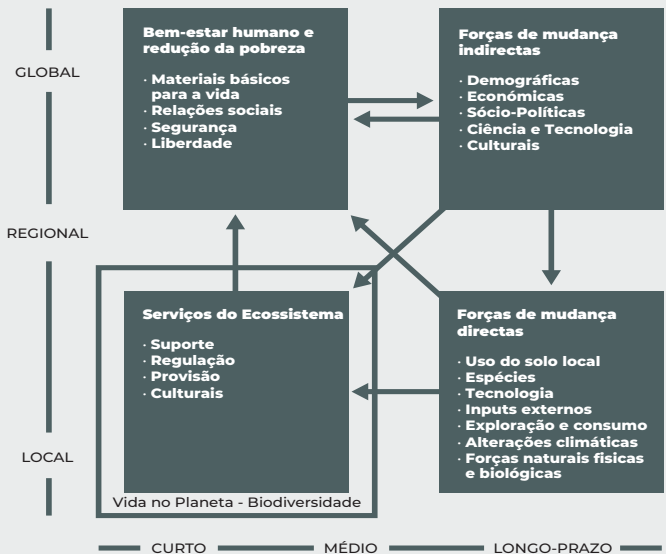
GLOBAL

REGIONAL

LOCAL

Bem-estar humano e redução da pobreza

· Materiais básicos para a vida
· Relações sociais
· Segurança
· Liberdade

Forças de mudança indirectas

· Demográficas
· Económicas
· Sócio-Políticas
· Ciência e Tecnologia
· Culturais

Serviços do Ecossistema

· Suporte
· Regulação
· Provisão
· Culturais

Forças de mudança directas

· Uso do solo local
· Espécies
· Tecnologia
· Inputs externos
· Exploração e consumo
· Alterações climáticas
· Forças naturais fisicas e biológicas

Vida no Planeta - Biodiversidade

CURTO MÉDIO LONGO-PRAZO